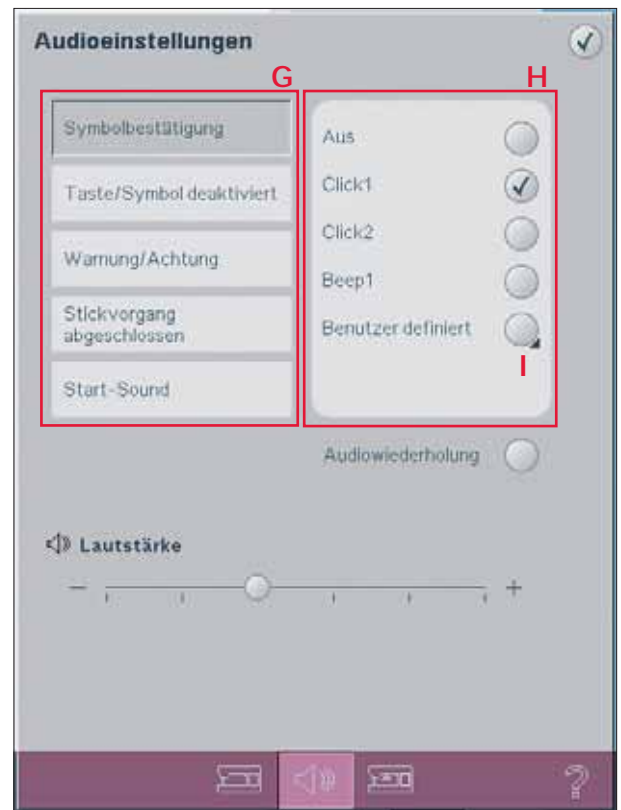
Audioeinstellungen

G

Symbolbestätigung

Taste/Symbol deaktiviert

Warnung/Achtung

Stickvorgang abgeschlossen

Start-Sound

H

Aus

Click1

Click2

Beep1

Benutzer definiert

I

Audiowiederholung

Lautstärke

–

+

?